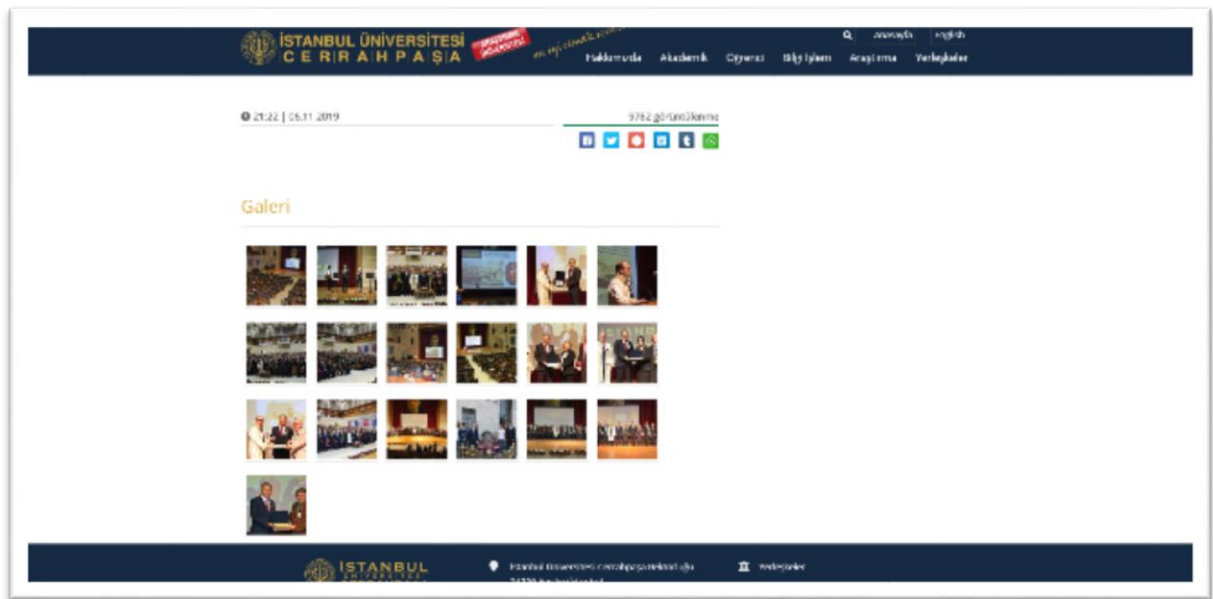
İSTANBUL ÜNİVERSİTESİ
CERRAHPAŞA

Anasayfa English

Hakkımızda Akademik Öğrenci Bilgi İşlem Araştırma Yerleşkeler

21:22 | 05.11.2019

9762 görüntülenme

Galeri

İSTANBUL

İstanbul Üniversitesi-Cerrahpaşa Rektörlüğü

Yerleşkeler